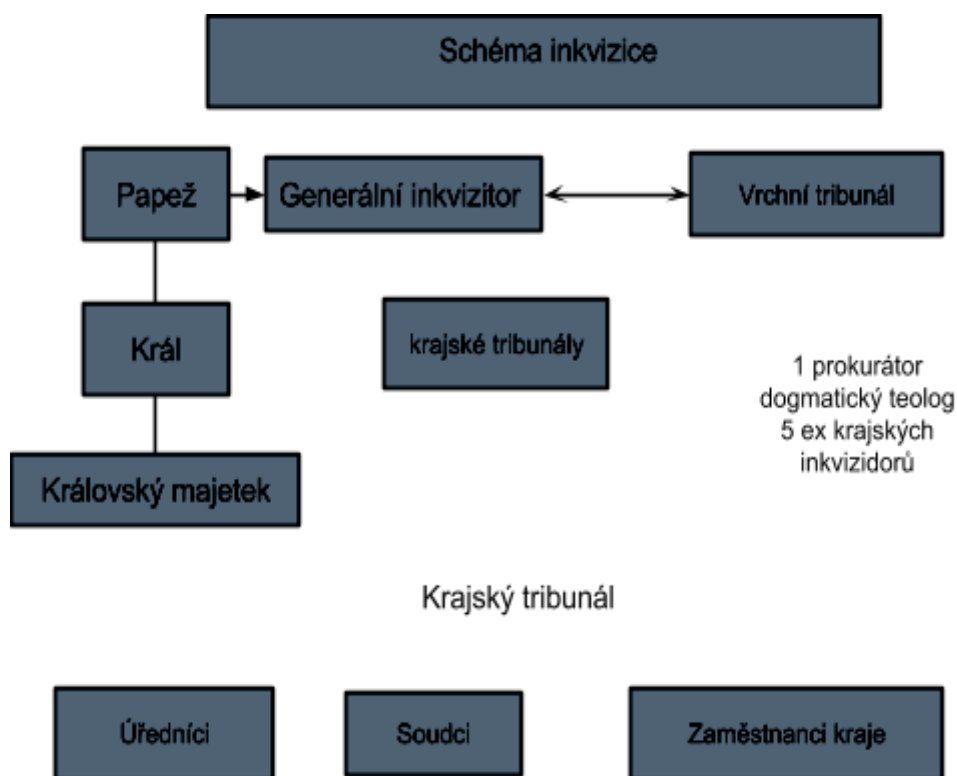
Schéma inkvizice

Papež

Generální inkvizitor

Vrchní tribunál

Král

krajské tribunály

1 prokurátor
dogmatický teolog
5 ex krajských
inkvizidorů

Královský majetek

Krajský tribunál

Úředníci

Soudci

Zaměstnanci kraje